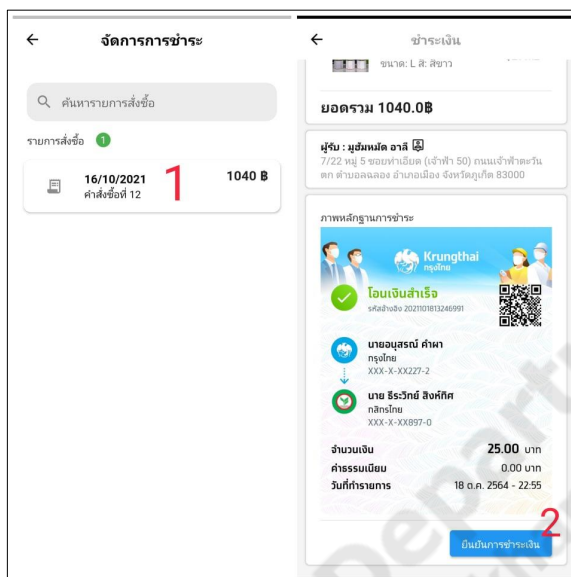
←
จัดการการชำระ

ค้นหารายการสั่งซื้อ

รายการสั่งซื้อ 1

16/10/2021
คำสั่งซื้อที่ 12
1040 ฿

1

←
ชำระเงิน

ขนาด: L สี: สีขาว

ยอดรวม 1040.0฿

ผู้รับ : มูฮัมหมัด อาลี
7/22 หมู่ 5 ซอยท่าเอียด (เจ้าฟ้า 50) ถนนเจ้าฟ้าตะวันตก ตำบลฉลอง อำเภอเมือง จังหวัดภูเก็ต 83000

ภาพหลักฐานการชำระ

Krungthai
กรุงไทย

โอนเงินสำเร็จ
รหัสอ้างอิง 2021101813246991

นายอนุสรณ์ คำพา
กรุงไทย
XXX-X-XX227-2

นาย ธีระวิทย์ สิงห์ทิศ
กสิกรไทย
XXX-X-XX897-0

| | |
|---|---|
| จำนวนเงิน | 25.00 บาท |
| ค่าธรรมเนียม | 0.00 บาท |
| วันที่ทำรายการ | 18 ต.ค. 2564 - 22:55 |

2
ยืนยันการชำระเงิน